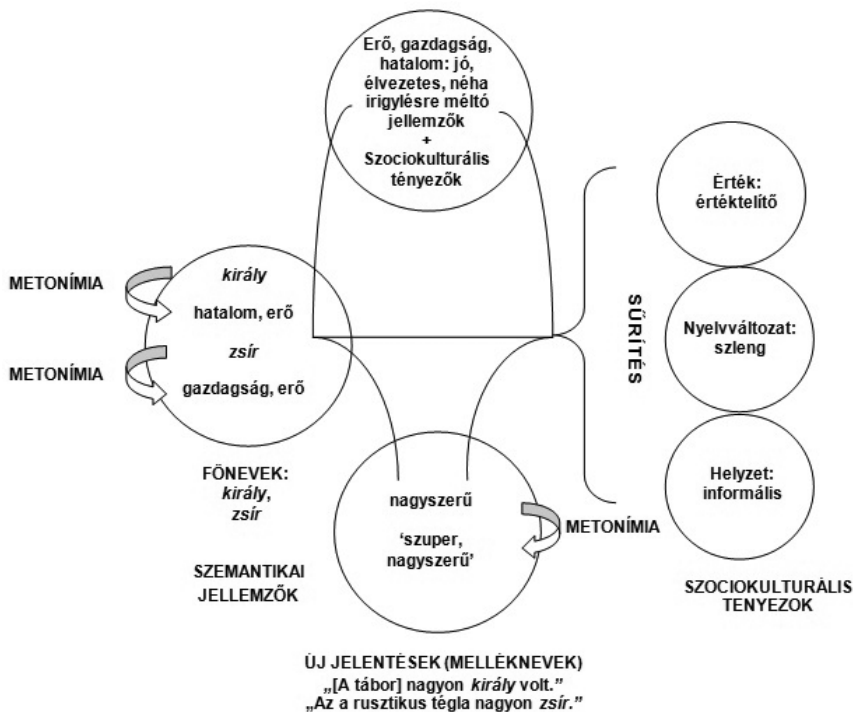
Erő, gazdagság, hatalom: jó, élvezetes, néha irigylésre méltó jellemzők
+
Szociokulturális tényezők

METONÍMIA

METONÍMIA

király

hatalom, erő

zsír

gazdagság, erő

FŐNEVEK: király, zsír

SZEMANTIKAI JELLEMZŐK

nagyszerű

'szuper, nagyszerű'

METONÍMIA

SŰRÍTÉS

Érték: értéktelítő

Nyelvváltozat: szleng

Helyzet: informális

SZOCIOKULTURÁLIS TÉNYEZŐK

ÚJ JELENTÉSEK (MELLÉKNEVEK)
„[A tábor] nagyon király volt."
„Az a rusztikus tégla nagyon zsír."